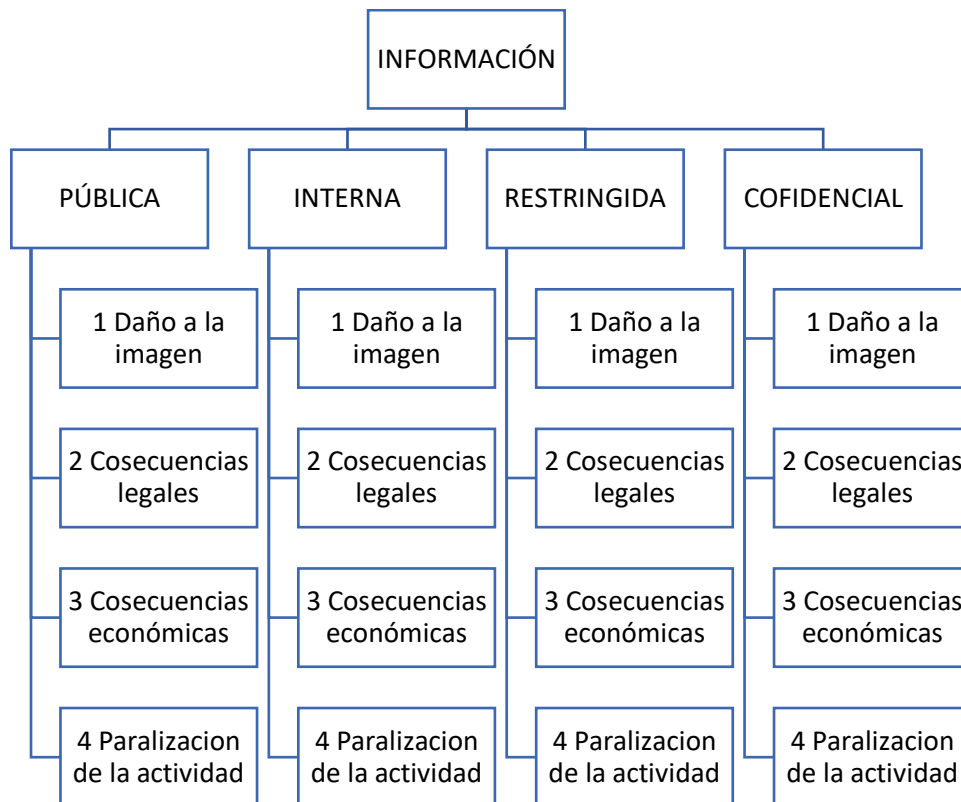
INFORMACIÓN

PÚBLICA

1 Daño a la imagen

2 Cosecuencias legales

3 Cosecuencias económicas

4 Paralizacion de la actividad

INTERNA

1 Daño a la imagen

2 Cosecuencias legales

3 Cosecuencias económicas

4 Paralizacion de la actividad

RESTRINGIDA

1 Daño a la imagen

2 Cosecuencias legales

3 Cosecuencias económicas

4 Paralizacion de la actividad

COFIDENCIAL

1 Daño a la imagen

2 Cosecuencias legales

3 Cosecuencias económicas

4 Paralizacion de la actividad